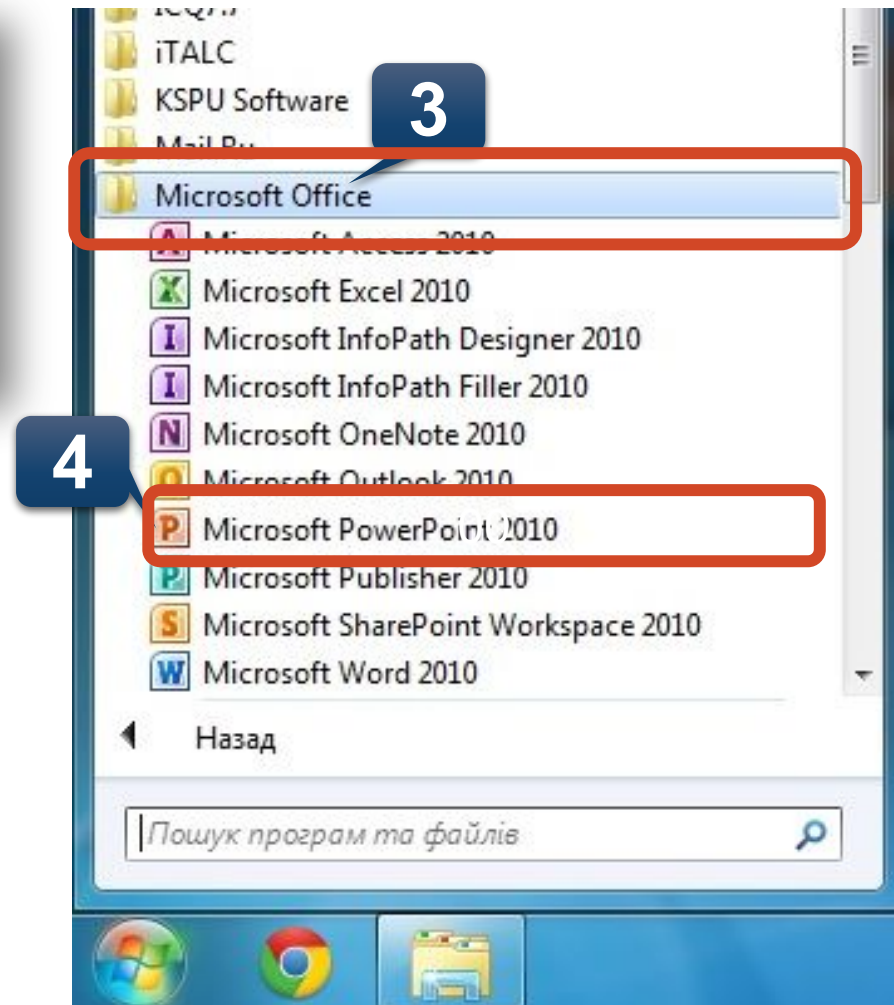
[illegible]
iTALC
KSPU Software
3
Mail.Ru
Microsoft Office
Microsoft Access 2010
Microsoft Excel 2010
Microsoft InfoPath Designer 2010
Microsoft InfoPath Filler 2010
Microsoft OneNote 2010
4
Microsoft Outlook 2010
Microsoft PowerPoint 2010
Microsoft Publisher 2010
Microsoft SharePoint Workspace 2010
Microsoft Word 2010
Назад
Пошук програм та файлів